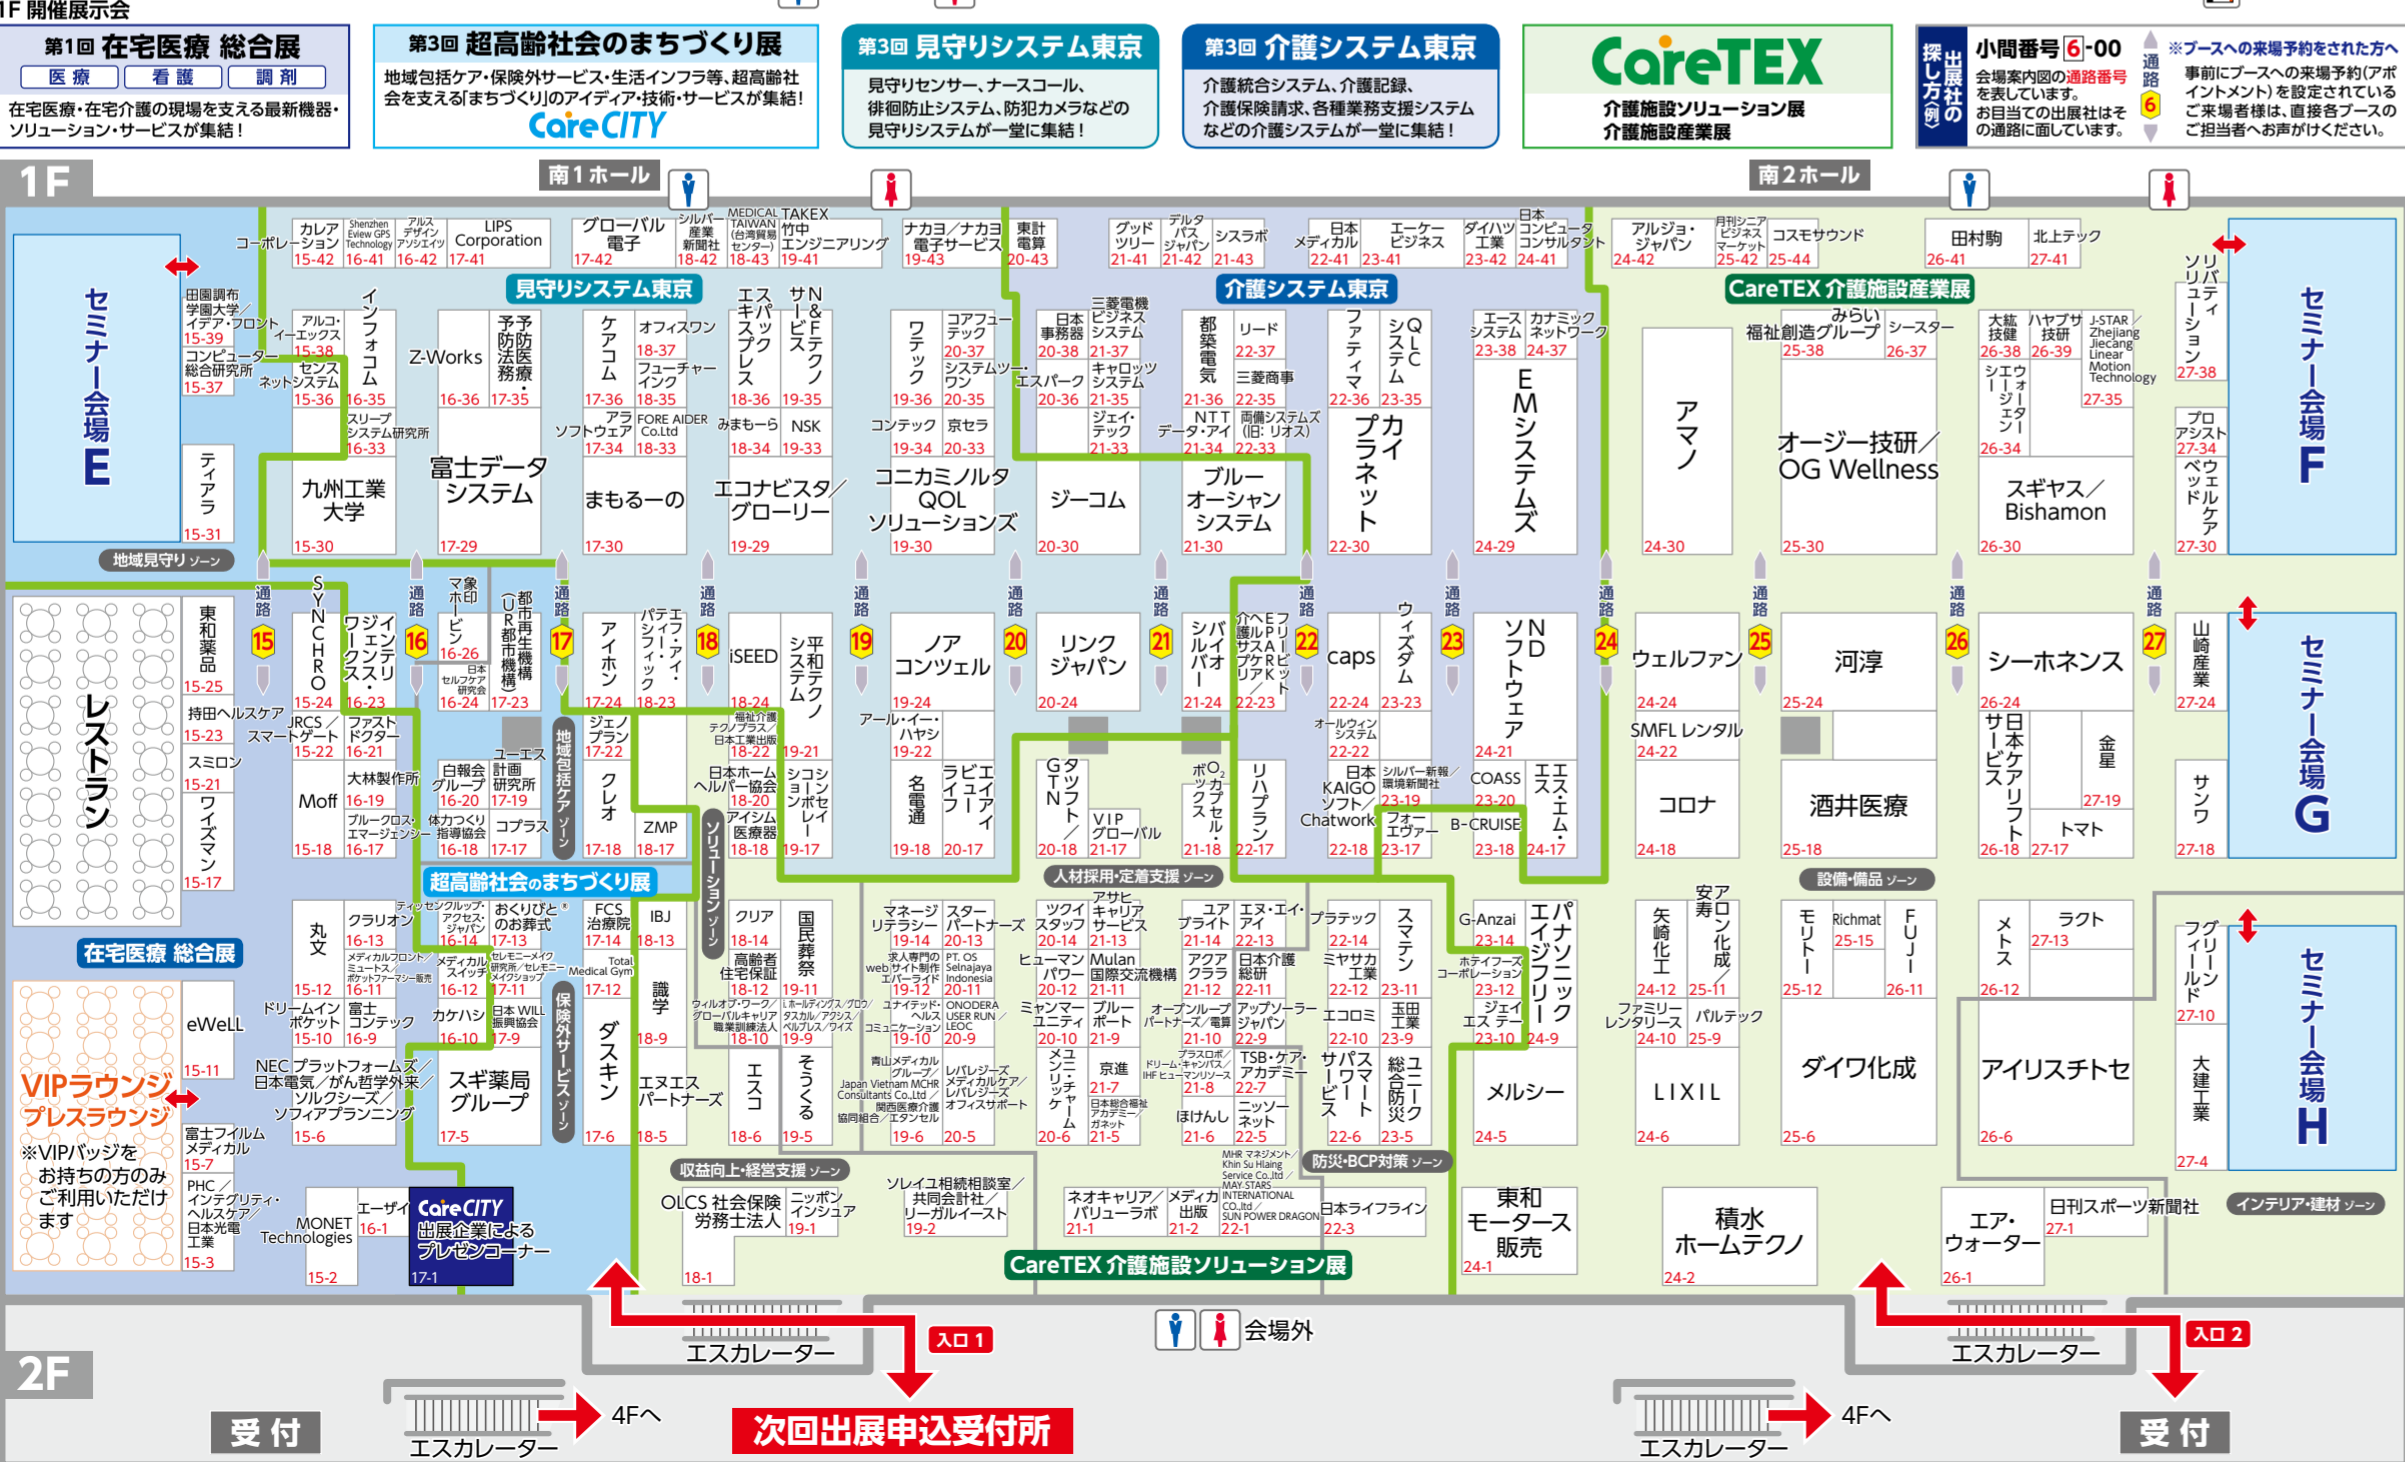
1F 開催展示会

第1回 在宅医療 総合展
医療 看護 調剤
在宅医療・在宅介護の現場を支える最新機器・ソリューション・サービスが集結！

第3回 超高齢社会のまちづくり展
地域包括ケア・保険外サービス・生活インフラ等、超高齢社会を支える「まちづくり」のアイディア・技術・サービスが集結！
CareCITY

第3回 見守りシステム東京
見守りセンサー、ナースコール、徘徊防止システム、防犯カメラなどの見守りシステムが一堂に集結！

第3回 介護システム東京
介護統合システム、介護記録、介護保険請求、各種業務支援システムなどの介護システムが一堂に集結！

CareTEX
介護施設ソリューション展
介護施設産業展

出展社の探し方（例）
小間番号 6-00
会場案内図の通路番号を表しています。お目当ての出展社はその通路に面しています。
通路 6

※ブースへの来場予約をされた方へ
事前にブースへの来場予約（アポイントメント）を設定されているご来場者様は、直接各ブースのご担当者へお声がけください。

1F
南1ホール
南2ホール

セミナー会場 E
セミナー会場 F
セミナー会場 G
セミナー会場 H
レストラン
VIPラウンジ プレスラウンジ
※VIPバッジをお持ちの方のみご利用いただけます

見守りシステム東京
介護システム東京
CareTEX 介護施設産業展
地域見守りゾーン
地域包括ケアゾーン
ソリューションゾーン
超高齢社会のまちづくり展
在宅医療 総合展
保険外サービスゾーン
人材採用・定着支援ゾーン
設備・備品ゾーン
収益向上・経営支援ゾーン
防災・BCP対策ゾーン
インテリア・建材ゾーン
CareTEX 介護施設ソリューション展
CareCITY 出展企業によるプレゼンコーナー 17-1

通路 15 通路 16 通路 17 通路 18 通路 19 通路 20 通路 21 通路 22 通路 23 通路 24 通路 25 通路 26 通路 27

カレアコーポレーション 15-42
Shenzhen Eview GPS Technology 16-41
アルスデザインアソシエイツ 16-42
LIPS Corporation 17-41
グローバル電子 17-42
シルバー産業新聞社 18-42
MEDICAL TAKEX TAIWAN (台湾貿易センター) 18-43
竹中エンジニアリング 19-41
ナカヨ／ナカヨ電子サービス 19-43
東計電算 20-43
グッドツリー 21-41
デルタパスジャパン 21-42
シスラボ 21-43
日本メディカル 22-41
エーケービジネス 23-41
ダイハツ工業 23-42
日本コンピュータコンサルタント 24-41
アルジョ・ジャパン 24-42
月刊シニアビジネスマーケット 25-42
コスモサウンド 25-44
田村駒 26-41
北上テック 27-41

田園調布学園大学／イデア・フロント 15-39
アルコ・イーエックス 15-38
インフォコム 16-35
コンピューター総合研究所 15-37
センスネットシステム 15-36
Z-Works 16-36
予防法医療事務 17-35
ケアコム 17-36
オフィスワン 18-37
フューチャーイング 18-35
エスキップレクス 18-36
SN&Fサービステクノ 19-35
ワテック 19-36
コアフューテック 20-37
システムツーワン 20-35
日本事務器 20-38
三菱電機ビジネスシステム 21-37
エスパーク 20-36
キャロッツシステム 21-35
都築電気 21-36
リード 22-37
三機商事 22-35
ファティマ 22-36
QLCシステム 23-35
エースシステム 23-38
カナミックネットワーク 24-37
EMシステムズ 24-29
みらい福祉創造グループ 25-38
シースター 26-37
大紘技建 26-38
ハヤブサ技研 26-39
J-STAR Zhejiang Jiecang Linear Motion Technology 27-35
シエウー・ジータイ 26-34
ソリバリューション 27-38
プロアシスト 27-34
ベッドウェルケア 27-30
スリープシステム研究所 16-33
アラソフトウェア 17-34
FORE AIDER Co.Ltd 18-33
みまもーら 18-34
NSK 19-33
コンテック 19-34
京セラ 20-33
ジェイ・テック 21-33
NTTデータ・アイ 21-34
両備システムズ(旧：リオス) 22-33
ティアラ 15-31
九州工業大学 15-30
富士データシステム 17-29
まもるーの 17-30
エコナビスタ／グローリー 19-29
コニカミノルタQOLソリューションズ 19-30
ジーコム 20-30
ブルーオーシャンシステム 21-30
プライカネット 22-30
アマノ 24-30
オージー技研／OG Wellness 25-30
スギヤス／Bishamon 26-30

東和薬品 15-25
SYNCHRO 15-24
ジェイエンジワークス 16-23
リアルタイムリーワークス
マホービン 16-26
象印
日本セルフケア研究会 16-24
都市再生機構（UR都市機構） 17-23
アイホン 17-24
エス・パティ・アイ・フィック 18-23
iSEED 18-24
平和テクノシステム
ノアコンツェル 19-24
リンクジャパン 20-24
シバイバー 21-24
ヘルプサービスAKKPFE 22-23
caps 22-24
ウィズダム 23-23
NDソフトウェア 24-21
ウェルファン 24-24
河淳 25-24
シーホネンス 26-24
山崎産業 27-24
持田ヘルスケア 15-23
JRCS／スマートゲート 15-22
ファストドクター 16-21
スミロン 15-21
大林製作所 16-19
ワイズマン 15-17
Moff 15-18
ブルークロス・エマージェンシー 16-17
白報会グループ 16-20
ユーエス計画研究所 17-19
体力つくり指導協会 16-18
コプラス 17-17
ジェノプラン 17-22
クレオ 17-18
ZMP 18-17
福祉介護テクノプラス／日本工業出版 18-22
19-21
日本ホームヘルパー協会 18-20
アイシム医療器 18-18
シコウシンセイボー 19-17
アール・イー・ハヤシ 19-22
名電通 19-18
ラビエアイフィー 20-17
GTネット 20-18
VIPグローバル 21-17
ポッカサービス 21-18
リハプラン 22-17
オールウィンシステム 22-22
日本KAIGOソフト／Chatwork 22-18
シルバー新報 環境新聞社 23-19
フォーエヴァー 23-17
COASS 23-20
B-CRUISE 23-18
エスエム・エス 24-17
SMFLレンタル 24-22
コロナ 24-18
酒井医療 25-18
日本ケアサービス 26-18
金星 27-19
トマト 27-17
サンワ 27-18

丸文 15-12
クラリオン 16-13
ティッセンクルップ・アクセス・ジャパン 16-14
おくりびとのお葬式 17-13
FCS治療院 17-14
IBJ 18-13
クリア 18-14
国民葬祭
マネージリテラシー 19-14
スターパートナーズ 20-13
ツクイスタッフ 20-14
アサヒキャリアサービス 21-13
コアプライト 21-14
エヌ・エイ・アイ 22-13
プラテック 22-14
スマテン
G-Anzai 23-14
パナソニックエイジフリー 24-9
矢崎化工 24-12
安寿アロン化成 25-11
モリトー 25-12
Richmat 25-15
FUJI 26-11
メトス 26-12
ラクト 27-13
フクフィールド 27-10
大建工業 27-4
メディカルフロンティア／ミュートス・ポケットファーマシー販売 16-11
メディカルスイッチ 16-12
セレモニーメイク研究所 17-11
Total Medical Gym 17-12
高齢者住宅保証 18-12
識学 18-9
ウィルオブ・ワーク 18-10
19-11
web 19-12
PT. OS Selnajaya Indonesia 20-11
ヒューマンパワー 20-12
Mulan国際交流機構 21-11
アクアクララ 21-12
日本介護総研 22-11
ミヤサカ工業 22-12
23-11
ホテイフーズコーポレーション 23-12
ジェイエス テー 23-10
ファミリーレンタリース 24-10
パルテック 25-9
eWeLL 15-11
ドリームインポケット 15-10
富士コンテック 16-9
カケハシ 16-10
日本WILL振興協会 17-9
ダスキン 17-6
ユナイテッド・ヘルス・コミュニケーション 19-10
ONODERA USER RUN／LEOC 20-9
チャンマーユニティ 20-10
ブルーボート 21-9
オープンループパートナーズ／電算 22-9
アップソーラージャパン
エコミ 22-10
玉田工業 23-9
NECプラットフォームズ／日本電気／がん哲学外来／ソルクシーズ／ソフィアプランニング 15-6
スギ薬局グループ 17-5
エヌエスパートナーズ 18-5
エスコ 18-6
そうくる 19-5
青山メディカルグループ／Japan Vietnam MCHR Consultants Co.,Ltd／関西医療介護協同組合／エタンセル 19-6
レバレジーズメディカルケア／レバレジーズオフィスサポート 20-5
メニューリッチケーム 20-6
京進 21-7
日本総合福祉アカデミー／ガネット 21-5
ドリーム・キャンパス／IHIエコリースほか 21-8
TSB・ケア・アカデミー 22-7
ほけんし 21-6
ニッソーネット 22-5
サパスピーアワード 22-6
総合ユニコム防災 23-5
メルシー 24-5
LIXIL 24-6
ダイワ化成 25-6
アイリスチトセ 26-6
富士フイルムメディカル 15-7
PHC／インテグリティ・ヘルスケア／日本光電工業 15-3
MONET Technologies 15-2
エーザイ 16-1
OLCS社会保険労務士法人 18-1
ニッポンインシュア 19-1
ソレイユ相続相談室／共同会計社／リーガルイースト 19-2
ネオキャリア／バリューラボ 21-1
メディカ出版 21-2
MHR マネジメント Khin Su Hlaing Service Co.,Ltd／MAY STARS INTERNATIONAL CO.,ltd／SUN POWER DRAGON 22-1
日本ライフライン 22-3
東和モータース販売 24-1
積水ホームテクノ 24-2
エア・ウォーター 26-1
日刊スポーツ新聞社 27-1

入口1
入口2
会場外
エスカレーター
2F
受付
4Fへ
次回出展申込受付所